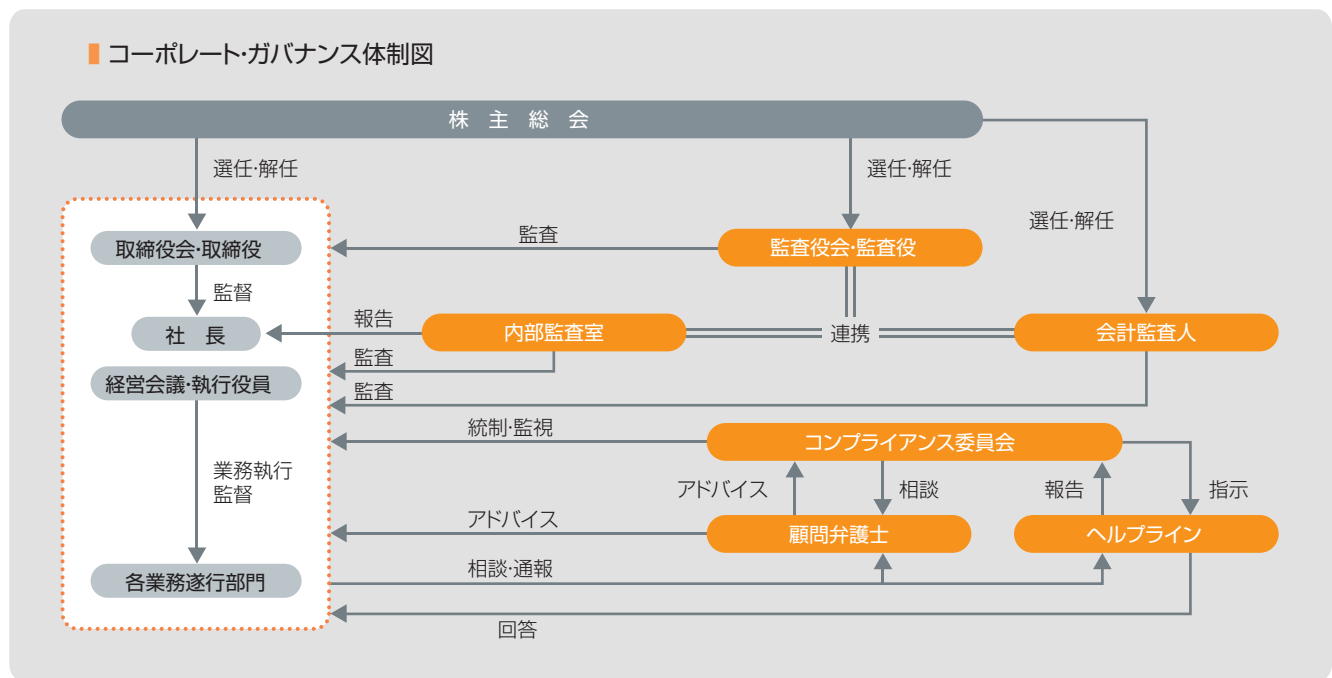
コーポレート・ガバナンス体制図

株主総会

選任・解任

選任・解任

選任・解任

取締役会・取締役

監査

監査役会・監査役

監督

社長

報告

内部監査室

連携

会計監査人

監査

経営会議・執行役員

監査

統制・監視

コンプライアンス委員会

業務執行
監督

アドバイス

相談

報告

指示

アドバイス

顧問弁護士

ヘルプライン

各業務遂行部門

相談・通報

回答